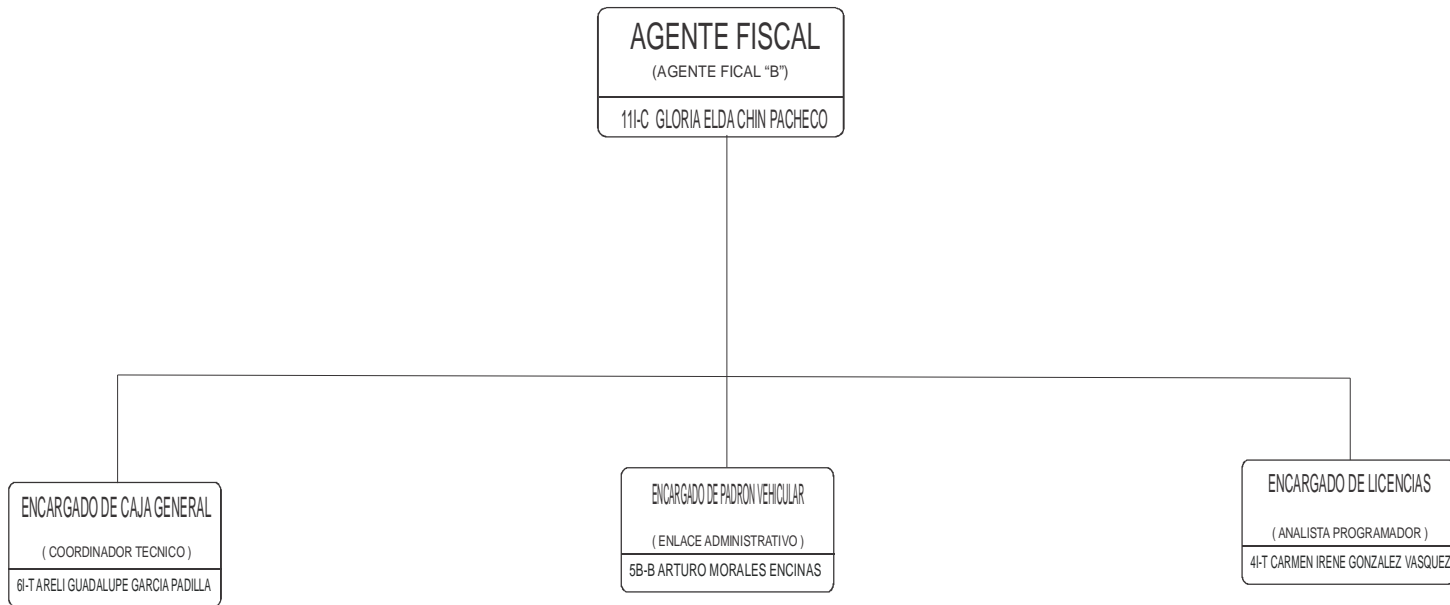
AGENTE FISCAL
(AGENTE FICAL "B")
11I-C GLORIA ELDA CHIN PACHECO

ENCARGADO DE CAJA GENERAL
( COORDINADOR TECNICO )
6I-T ARELI GUADALUPE GARCIA PADILLA

ENCARGADO DE PADRON VEHICULAR
( ENLACE ADMINISTRATIVO )
5B-B ARTURO MORALES ENCINAS

ENCARGADO DE LICENCIAS
( ANALISTA PROGRAMADOR )
4I-T CARMEN IRENE GONZALEZ VASQUEZ